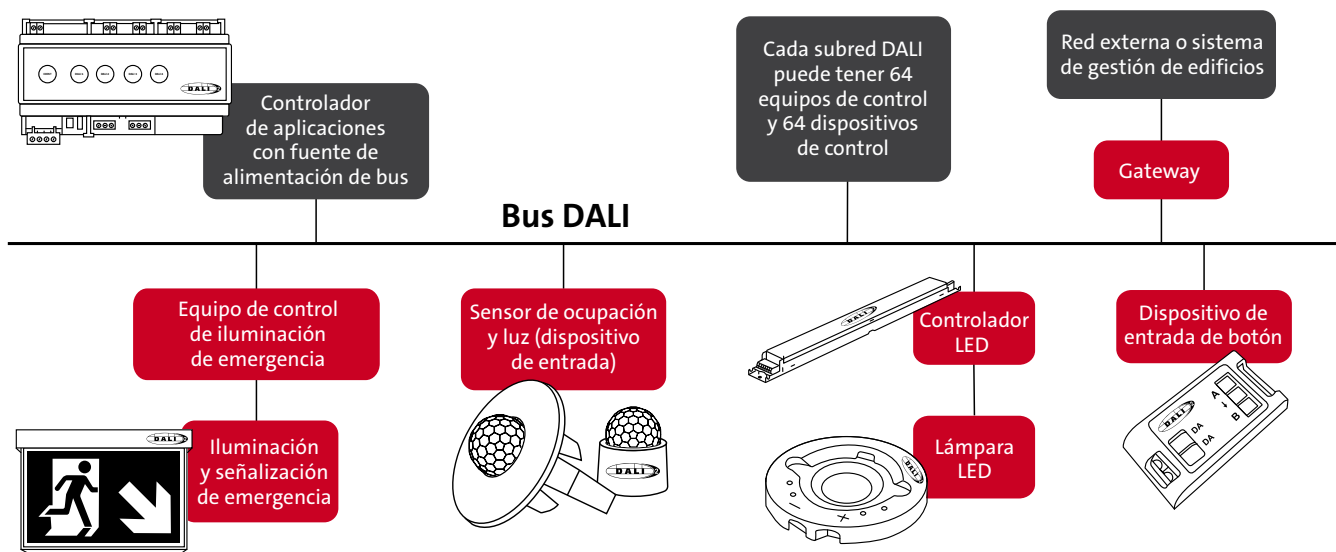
Controlador de aplicaciones con fuente de alimentación de bus

Cada subred DALI puede tener 64 equipos de control y 64 dispositivos de control

Red externa o sistema de gestión de edificios

Gateway

Bus DALI

Equipo de control de iluminación de emergencia

Iluminación y señalización de emergencia

Sensor de ocupación y luz (dispositivo de entrada)

DALI

Controlador LED

Lámpara LED

Dispositivo de entrada de botón

DALI

A

B

DA

DA